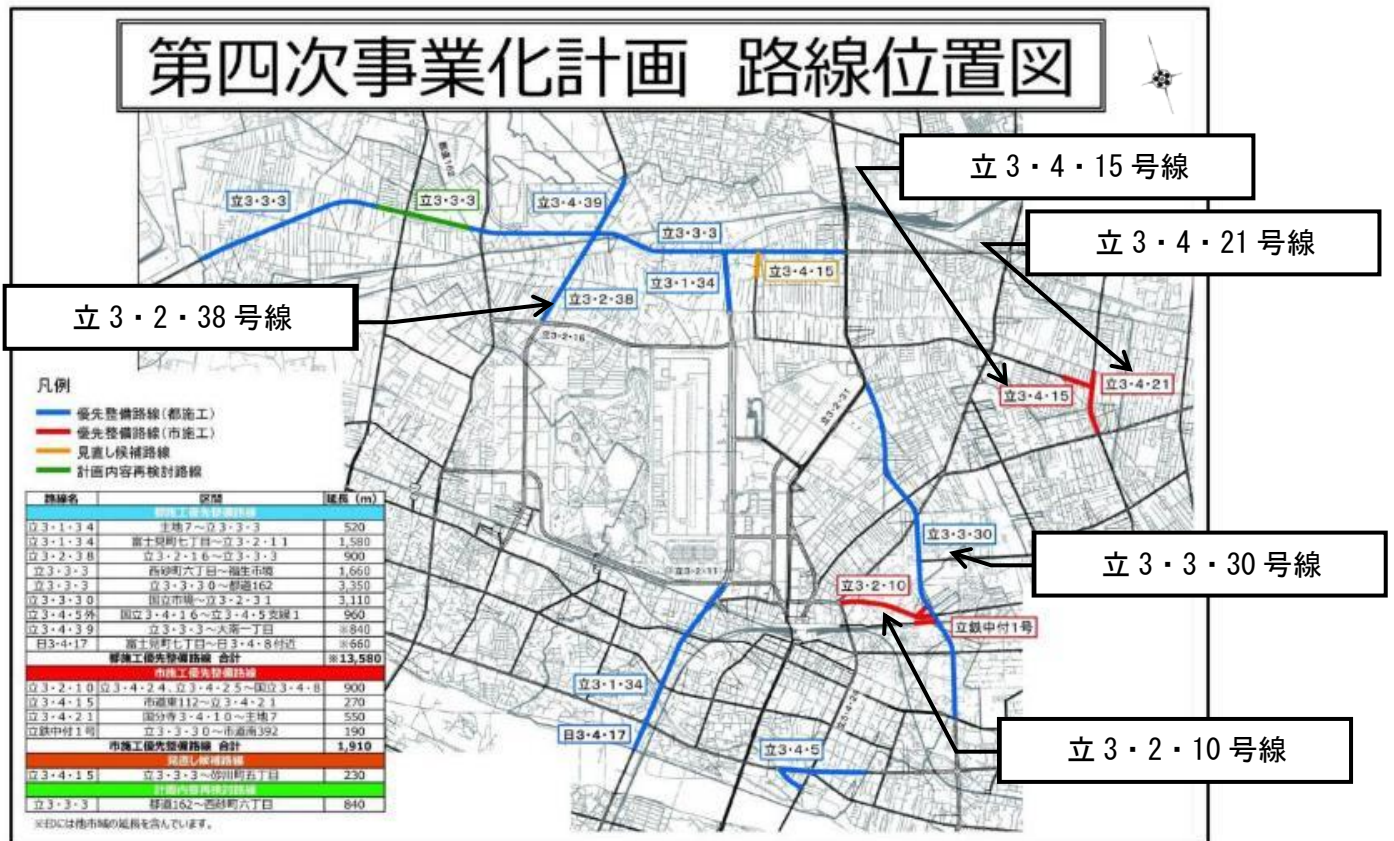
第四次事業化計画　路線位置図

立 3・4・15 号線

立 3・4・21 号線

立 3・2・38 号線

立 3・3・30 号線

立 3・2・10 号線

立3・3・3
立3・3・3
立3・4・39
立3・3・3
立3・1・34
立3・4・15
立3・2・38
都道162
立3・2・16
立3・2・31
立3・4・15
立3・4・21
立3・3・30
立3・2・10
立鉄中付1号
立3・2・11
立3・1・34
日3・4・17
立3・4・5

凡例
優先整備路線（都施工）
優先整備路線（市施工）
見直し候補路線
計画内容再検討路線

| 路線名 | 区間 | 延長（m） |
|---|---|---|
| 都施工優先整備路線 | | |
| 立3・1・34 | 主地7～立3・3・3 | 520 |
| 立3・1・34 | 富士見町七丁目～立3・2・11 | 1,580 |
| 立3・2・38 | 立3・2・16～立3・3・3 | 900 |
| 立3・3・3 | 西砂町六丁目～福生市境 | 1,660 |
| 立3・3・3 | 立3・3・30～都道162 | 3,350 |
| 立3・3・30 | 国立市境～立3・2・31 | 3,110 |
| 立3・4・5外 | 国立3・4・16～立3・4・5支線1 | 960 |
| 立3・4・39 | 立3・3・3～大南一丁目 | ※840 |
| 日3・4・17 | 富士見町七丁目～日3・4・8付近 | ※660 |
| 都施工優先整備路線　合計 | | ※13,580 |
| 市施工優先整備路線 | | |
| 立3・2・10 | 立3・4・24、立3・4・25～国立3・4・8 | 900 |
| 立3・4・15 | 市道東112～立3・4・21 | 270 |
| 立3・4・21 | 国分寺3・4・10～主地7 | 550 |
| 立鉄中付1号 | 立3・3・30～市道南392 | 190 |
| 市施工優先整備路線　合計 | | 1,910 |
| 見直し候補路線 | | |
| 立3・4・15 | 立3・3・3～砂川町五丁目 | 230 |
| 計画内容再検討路線 | | |
| 立3・3・3 | 都道162～西砂町六丁目 | 840 |

※印には他市域の延長を含んでいます。